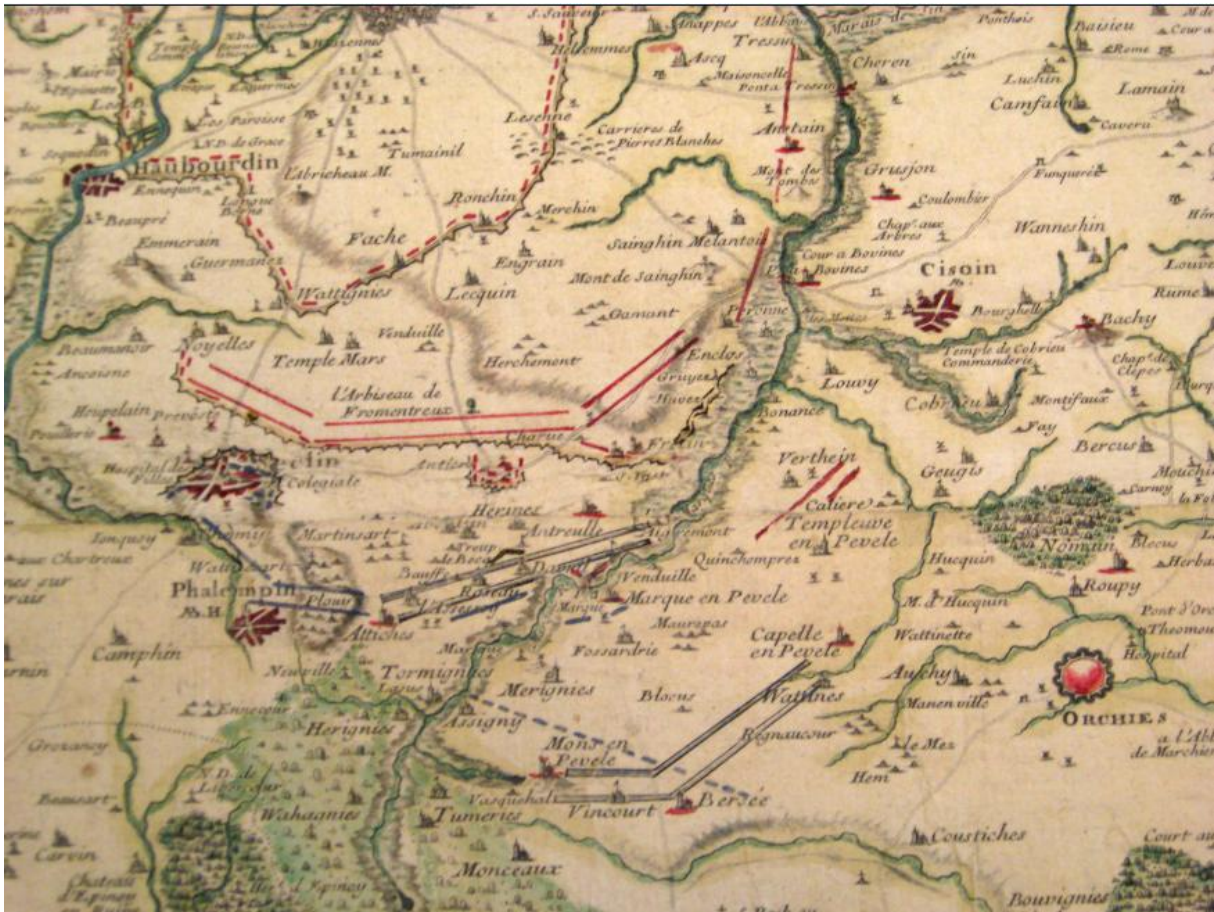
S. Sauveur
Annappes
Hellemmes
Ascq
Tressin
L'Albinoy
Marais de Sin
Ponthois
Baisieu
Cheren
Sin
Luchin
Camfain
Lamain
Maisoncelle
Penta Tressin
Lesenne
Carrieres de Pierres Blanches
Antain
Haubourdin
Tumainil
Estrieheau M.
Mont des Tombes
Grusjon
Coulombier
Funqueres
Ronchin
Merchin
Fache
Sainghin Melantoi
Chap. aux Arbres
Wanneshin
Emmerain
Guermanes
Engrain
Mont de Sainghin
Cour a Bovines
Bovines
Cisoin
Wattignies
Lecquin
Gamont
Peronne
Bourghelle
Bachy
Venduille
Beaumanoir
Noyelles
Temple Mars
Herchement
Enclos
Temple de Cobrieu Commanderie
Ancoisne
Gruyses
Louvy
Cobrieu
Montifaux
L'Arbiseau de Fromentreux
Houplain
Prevôté
Bonance
Fay
Bercus
Verthein
Geugis
Colegiale
Antiss
Calliere
Templeuve en Pevele
Martinsart
Hersnes
Antreulle
Quinchempres
Hucquin
Nomain
Roupy
Phalempin
Ploiur
Vendulle
Marque en Pevele
M. d'Hucquin
Wattinette
Pont d'Oro
Thoumou
Hopital
Camphin
Attiches
Fossardrie
Mauropas
Capelle en Pevele
Auchy
Manen ville
Orchies
Neuville
Tormignies
Merignies
Bleus
Wattines
Assigny
Regnaucour
Le Mez
Hem
Herignies
Mons en Pevele
Vasquehal
Vincourt
Bersée
Wahagnies
Tumeries
Coustiches
Carvin
Monceaux
Bouvignies
Court au